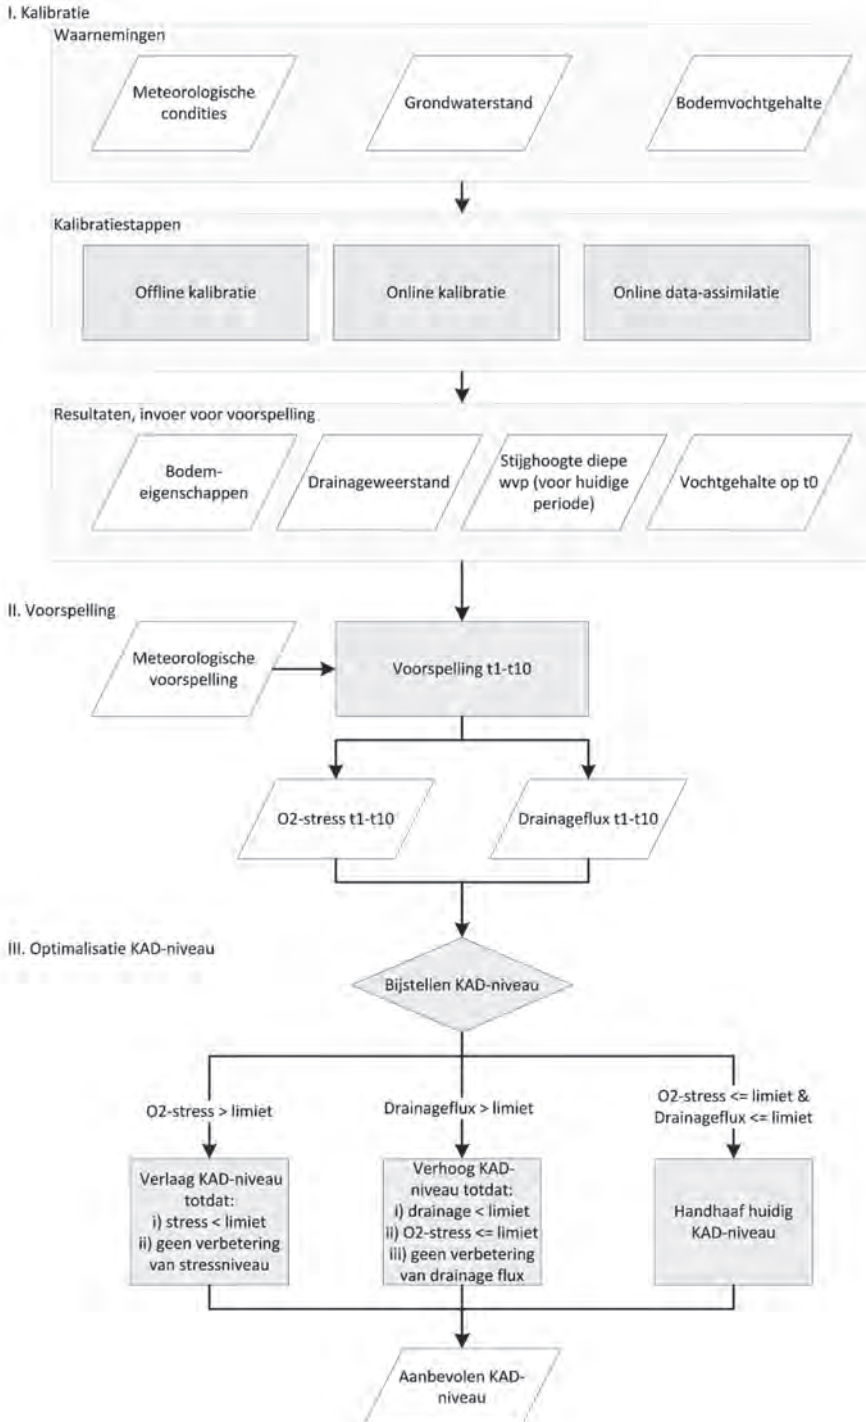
I. Kalibratie

Waarnemingen

Meteorologische condities

Grondwaterstand

Bodemvochtgehalte

Kalibratiestappen

Offline kalibratie

Online kalibratie

Online data-assimilatie

Resultaten, invoer voor voorspelling

Bodemeigenschappen

Drainageweerstand

Stijghoogte diepe wvp (voor huidige periode)

Vochtgehalte op t0

II. Voorspelling

Meteorologische voorspelling

Voorspelling t1-t10

O2-stress t1-t10

Drainageflux t1-t10

III. Optimalisatie KAD-niveau

Bijstellen KAD-niveau

O2-stress > limiet

Drainageflux > limiet

O2-stress <= limiet & Drainageflux <= limiet

Verlaag KAD-niveau totdat: i) stress < limiet ii) geen verbetering van stressniveau

Verhoog KAD-niveau totdat: i) drainage < limiet ii) O2-stress <= limiet iii) geen verbetering van drainage flux

Handhaaf huidig KAD-niveau

Aanbevolen KAD-niveau